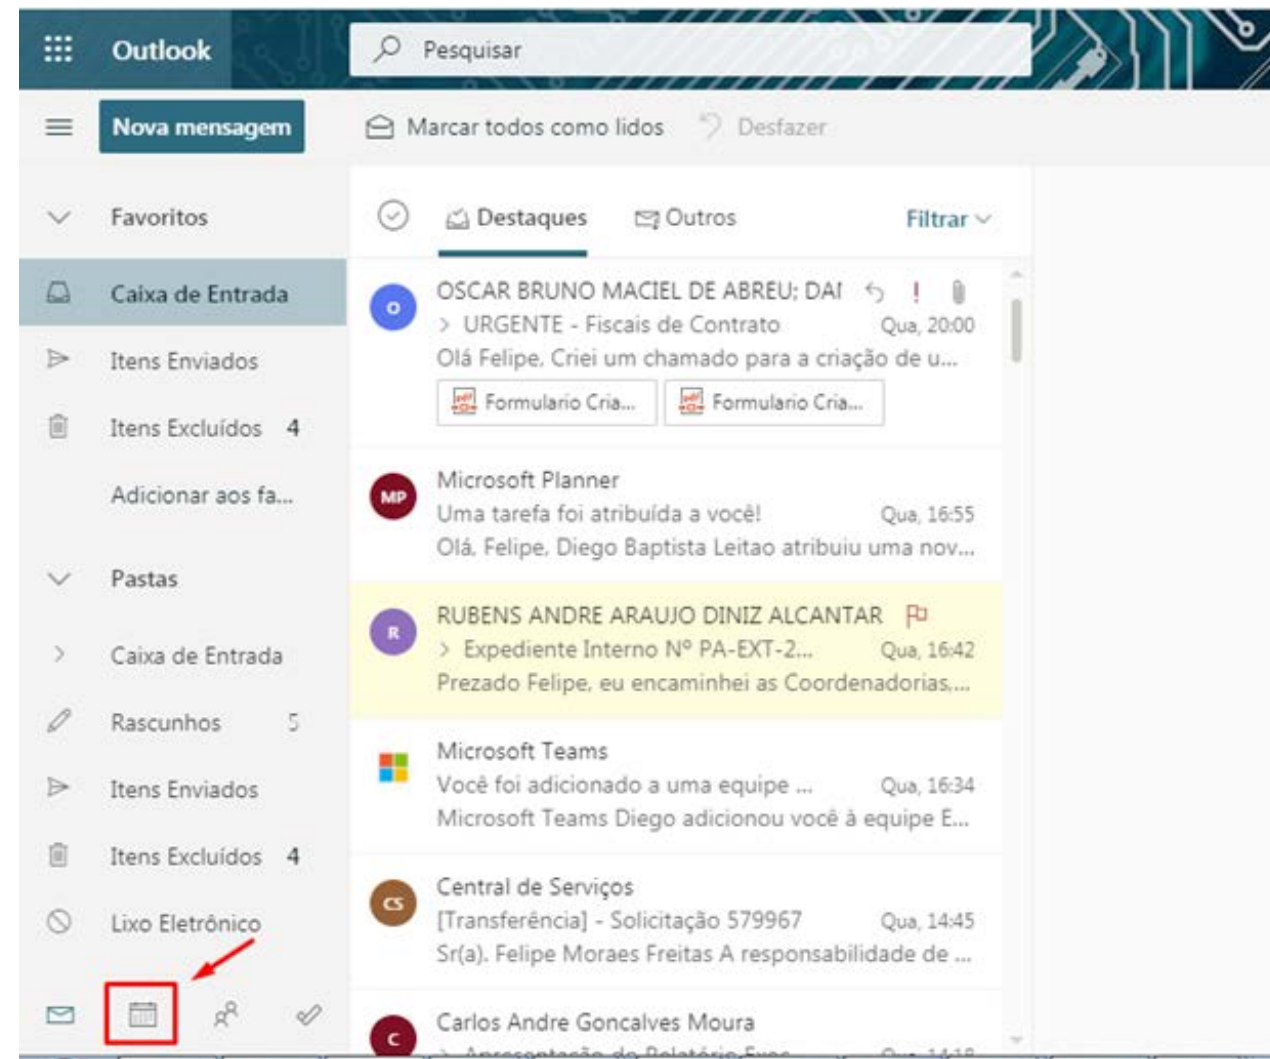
Outlook

Pesquisar

Nova mensagem

Marcar todos como lidos

Desfazer

Favoritos

Caixa de Entrada

Itens Enviados

Itens Excluídos 4

Adicionar aos fa...

Pastas

Caixa de Entrada

Rascunhos 5

Itens Enviados

Itens Excluídos 4

Lixo Eletrônico

Destaques

Outros

Filtrar

O
OSCAR BRUNO MACIEL DE ABREU; DAI
> URGENTE - Fiscais de Contrato Qua, 20:00
Olá Felipe. Criei um chamado para a criação de u...
Formulario Cria...
Formulario Cria...

MP
Microsoft Planner
Uma tarefa foi atribuída a você! Qua, 16:55
Olá, Felipe, Diego Baptista Leitao atribuiu uma nov...

R
RUBENS ANDRE ARAUJO DINIZ ALCANTAR
> Expediente Interno Nº PA-EXT-2... Qua, 16:42
Prezado Felipe, eu encaminhei as Coordenadorias,...

Microsoft Teams
Você foi adicionado a uma equipe ... Qua, 16:34
Microsoft Teams Diego adicionou você à equipe E...

CS
Central de Serviços
[Transferência] - Solicitação 579967 Qua, 14:45
Sr(a). Felipe Moraes Freitas A responsabilidade de ...

C
Carlos Andre Goncalves Moura
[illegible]